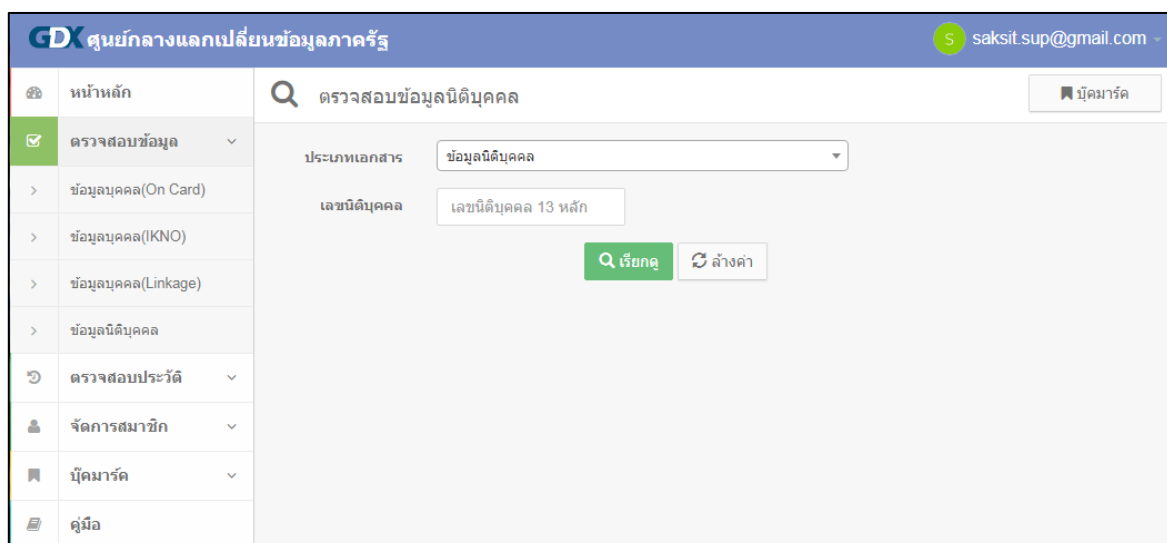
GDX ศูนย์กลางแลกเปลี่ยนข้อมูลภาครัฐ

S saksit.sup@gmail.com

หน้าหลัก

ตรวจสอบข้อมูล

ข้อมูลบุคคล(On Card)

ข้อมูลบุคคล(IKNO)

ข้อมูลบุคคล(Linkage)

ข้อมูลนิติบุคคล

ตรวจสอบประวัติ

จัดการสมาชิก

บุ๊คมาร์ค

คู่มือ

ตรวจสอบข้อมูลนิติบุคคล

บุ๊คมาร์ค

ประเภทเอกสาร ข้อมูลนิติบุคคล

เลขนิติบุคคล เลขนิติบุคคล 13 หลัก

เรียกดู

ล้างค่า